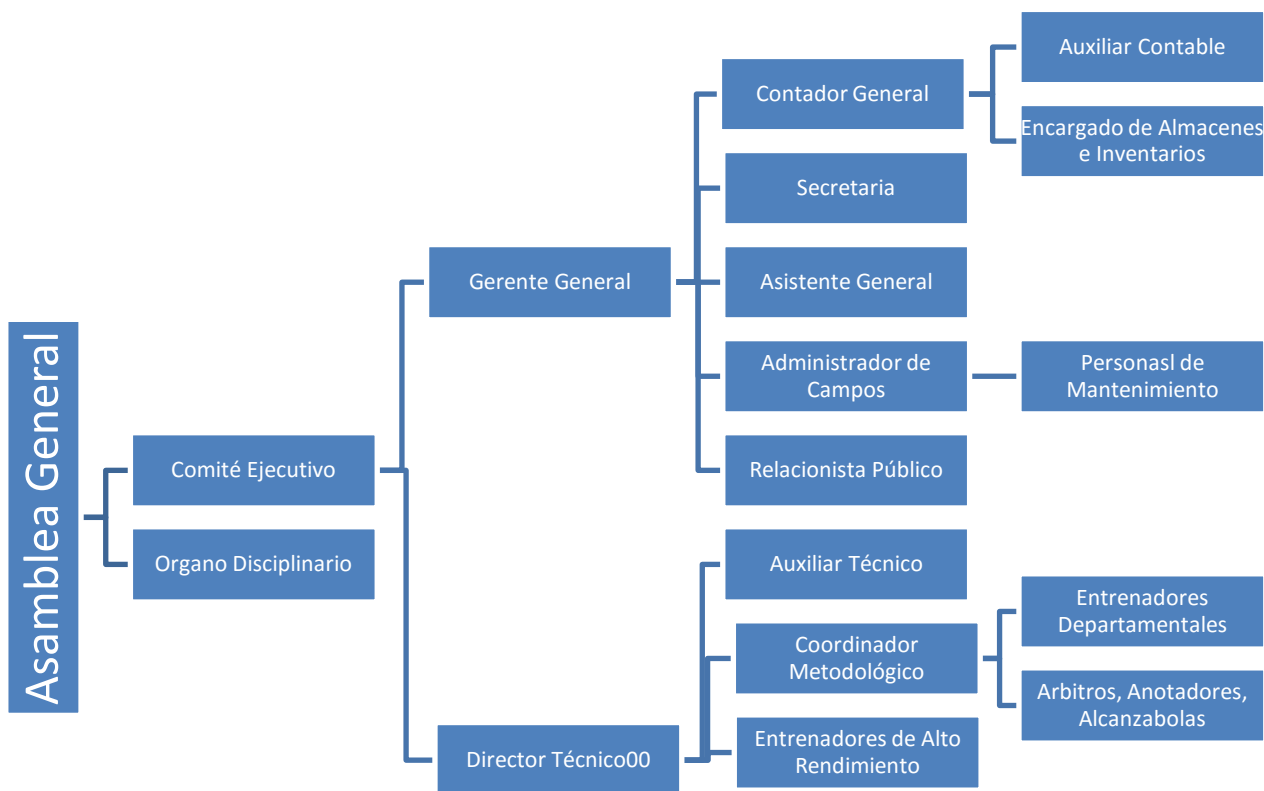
Asamblea General

Comité Ejecutivo

Organo Disciplinario

Gerente General

Contador General

Auxiliar Contable

Encargado de Almacenes e Inventarios

Secretaria

Asistente General

Administrador de Campos

Personasl de Mantenimiento

Relacionista Público

Director Técnico00

Auxiliar Técnico

Coordinador Metodológico

Entrenadores Departamentales

Arbitros, Anotadores, Alcanzabolas

Entrenadores de Alto Rendimiento